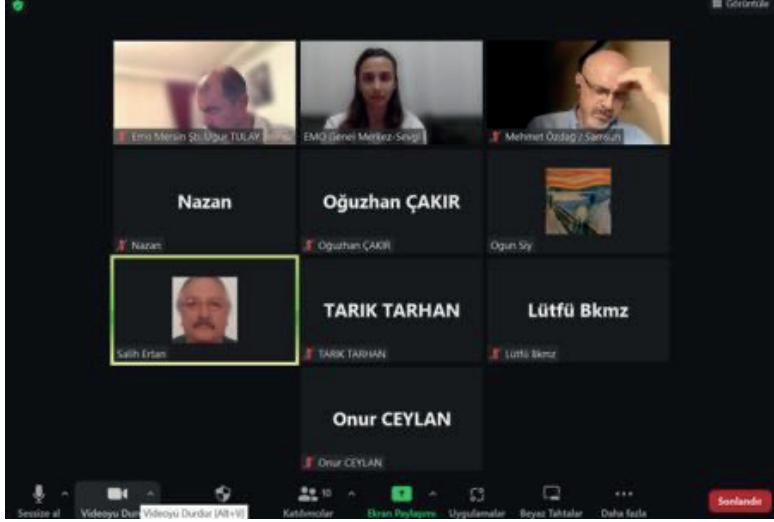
Görüntüle

Emo Mersin Şb. Uğur TULAY

EMO Genel Merkez-Sevgi

Mehmet Özdağ / Samsun

Nazan

Nazan

Oğuzhan ÇAKIR

Oğuzhan ÇAKIR

Ogün Siy

Salih Ertan

TARIK TARHAN

TARIK TARHAN

Lütfü Bkmz

Lütfü Bkmz

Onur CEYLAN

Onur CEYLAN

Sessize al

Videoyu Dur

Videoyu Durdur (Alt+V)

10

Katılımcılar

Ekran Paylaşımı

Uygulamalar

Beyaz Tahtalar

Daha fazla

Sonlandır